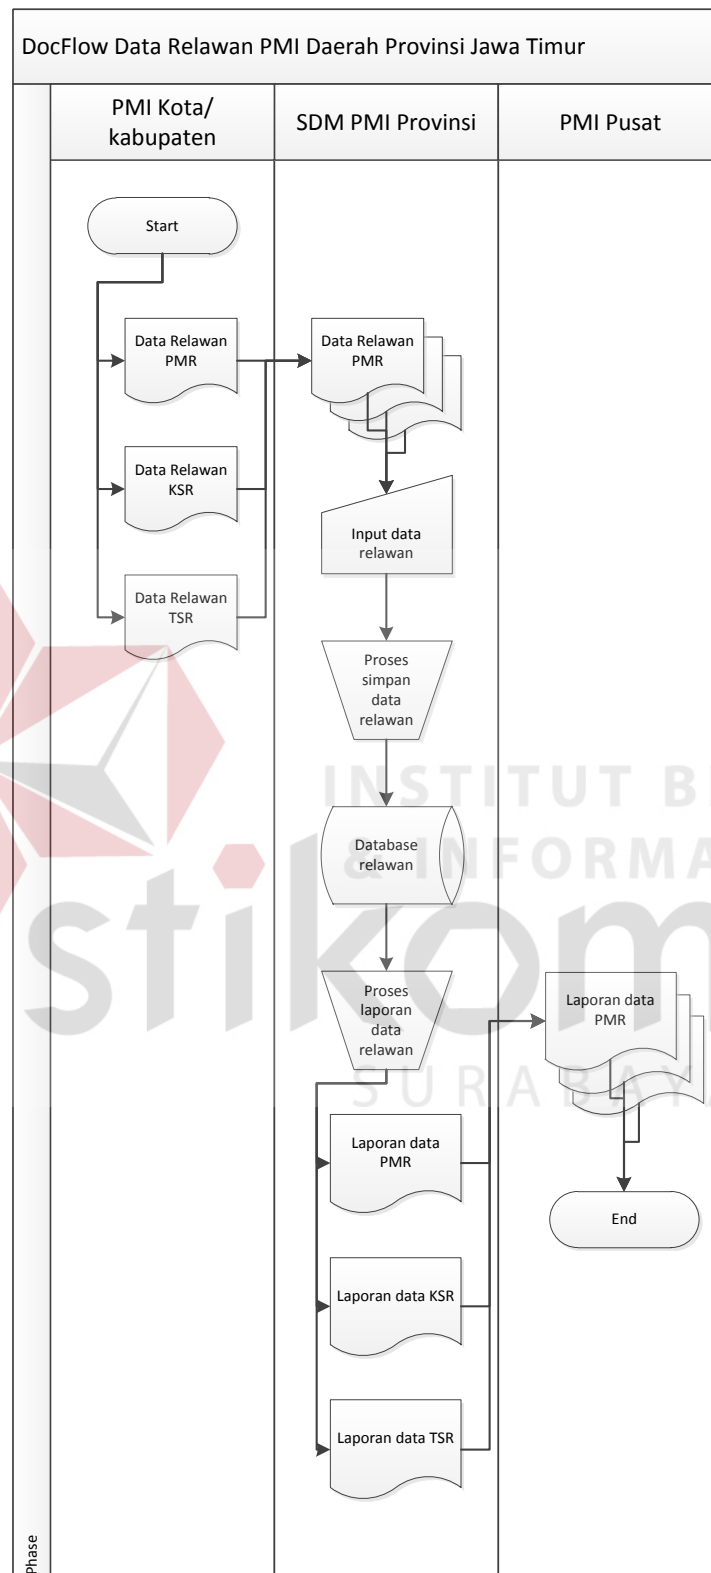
DocFlow Data Relawan PMI Daerah Provinsi Jawa Timur

PMI Kota/ kabupaten

SDM PMI Provinsi

PMI Pusat

Start

Data Relawan PMR

Data Relawan KSR

Data Relawan TSR

Data Relawan PMR

Input data relawan

Proses simpan data relawan

Database relawan

Proses laporan data relawan

Laporan data PMR

Laporan data KSR

Laporan data TSR

Laporan data PMR

End

INSTITUT BI & INFORMA

stikom

SURABAYA

Phase